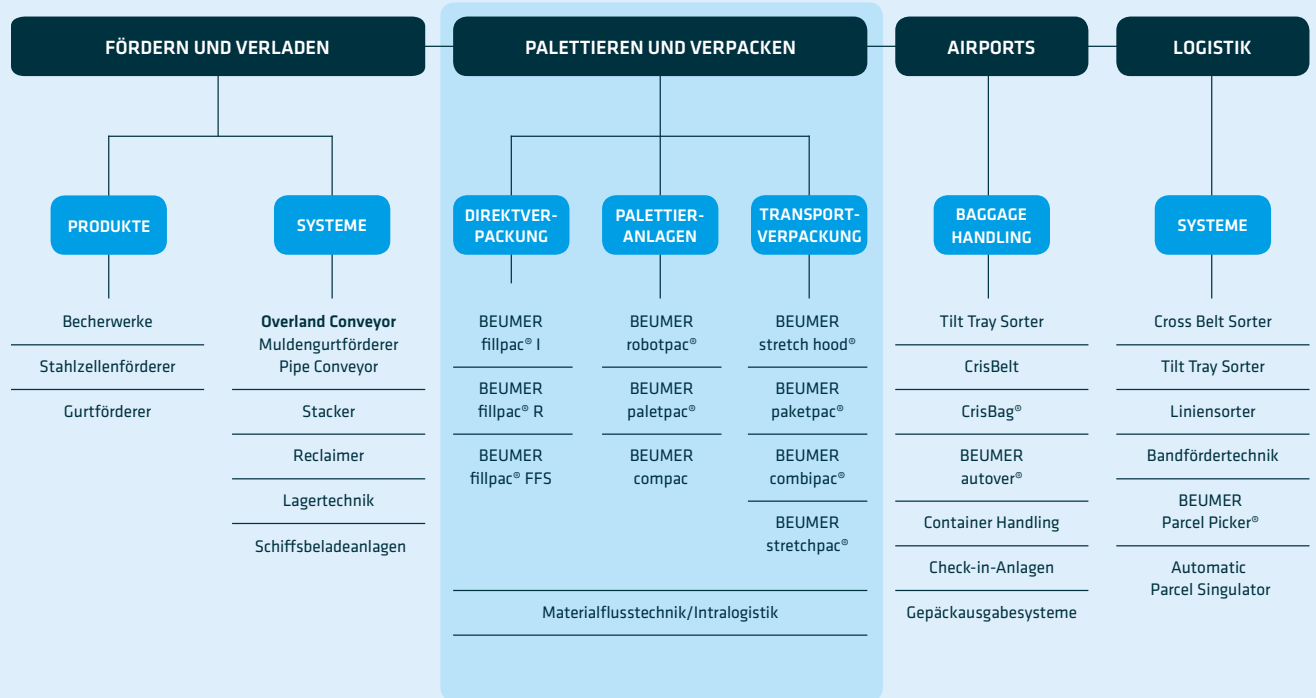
FÖRDERN UND VERLADEN

PALETTIEREN UND VERPACKEN

AIRPORTS

LOGISTIK

PRODUKTE

SYSTEME

DIREKTVERPACKUNG

PALETTIERANLAGEN

TRANSPORTVERPACKUNG

BAGGAGE HANDLING

SYSTEME

Becherwerke

Stahlzellenförderer

Gurtförderer

Overland Conveyor
Muldengurtförderer
Pipe Conveyor

Stacker

Reclaimer

Lagertechnik

Schiffsbeladeanlagen

BEUMER fillpac® I

BEUMER fillpac® R

BEUMER fillpac® FFS

BEUMER robotpac®

BEUMER paletpac®

BEUMER compac

BEUMER stretch hood®

BEUMER paketpac®

BEUMER combipac®

BEUMER stretchpac®

Materialflusstechnik/Intralogistik

Tilt Tray Sorter

CrisBelt

CrisBag®

BEUMER autover®

Container Handling

Check-in-Anlagen

Gepäckausgabesysteme

Cross Belt Sorter

Tilt Tray Sorter

Liniensorter

Bandfördertechnik

BEUMER Parcel Picker®

Automatic Parcel Singulator